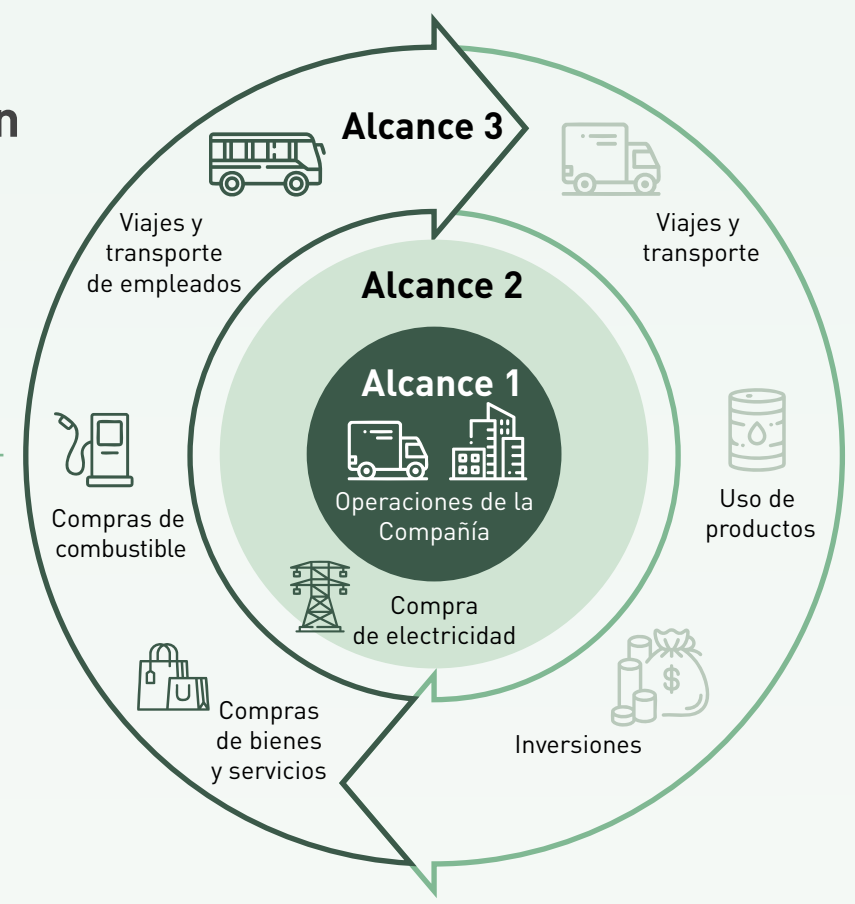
n

Alcance 3

Viajes y transporte de empleados

Viajes y transporte

Alcance 2

Alcance 1

Operaciones de la Compañía

Compras de combustible

Uso de productos

Compra de electricidad

Compras de bienes y servicios

Inversiones